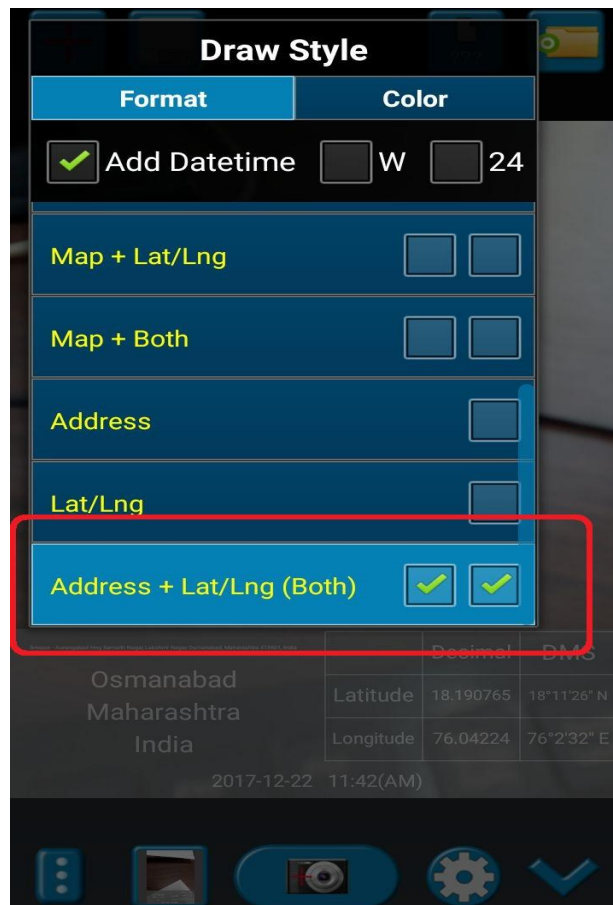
Draw Style

Format

Color

Add Datetime

W

24

Map + Lat/Lng

Map + Both

Address

Lat/Lng

Address + Lat/Lng (Both)

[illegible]

Osmanabad
Maharashtra
India

| | Decimal | DMS |
|---|---|---|
| Latitude | 18.190765 | 18°11'26" N |
| Longitude | 76.04224 | 76°2'32" E |

2017-12-22 11:42(AM)